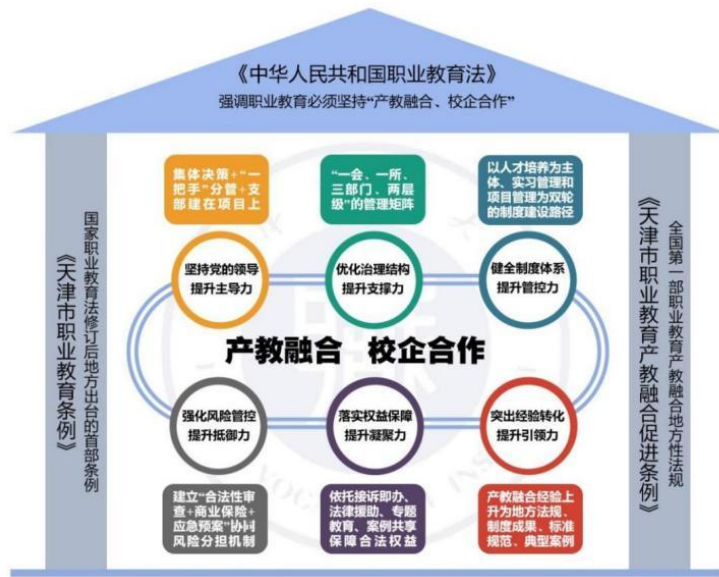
《中华人民共和国职业教育法》
强调职业教育必须坚持"产教融合、校企合作"

《天津市职业教育条例》
国家职业教育法修订后地方出台的首部条例

集体决策+"一把手"分管+支部建在项目上

"一会、一所、三部门、两层级"的管理矩阵

以人才培养为主体、实习管理和项目管理为双轮的制度建设路径

坚持党的领导
提升主导力

优化治理结构
提升支撑力

健全制度体系
提升管控力

产教融合 校企合作

强化风险管控
提升抵御力

落实权益保障
提升凝聚力

突出经验转化
提升引领力

建立"合法性审查+商业保险+应急预案"协同风险分担机制

依托援诉助办、法律援助、专题教育、案例共享保障合法权益

产教融合经验上升为地方法规、制度成果、标准规范、典型案例

《天津市职业教育产教融合促进条例》
全国第一部职业教育产教融合地方性法规

VOC INS